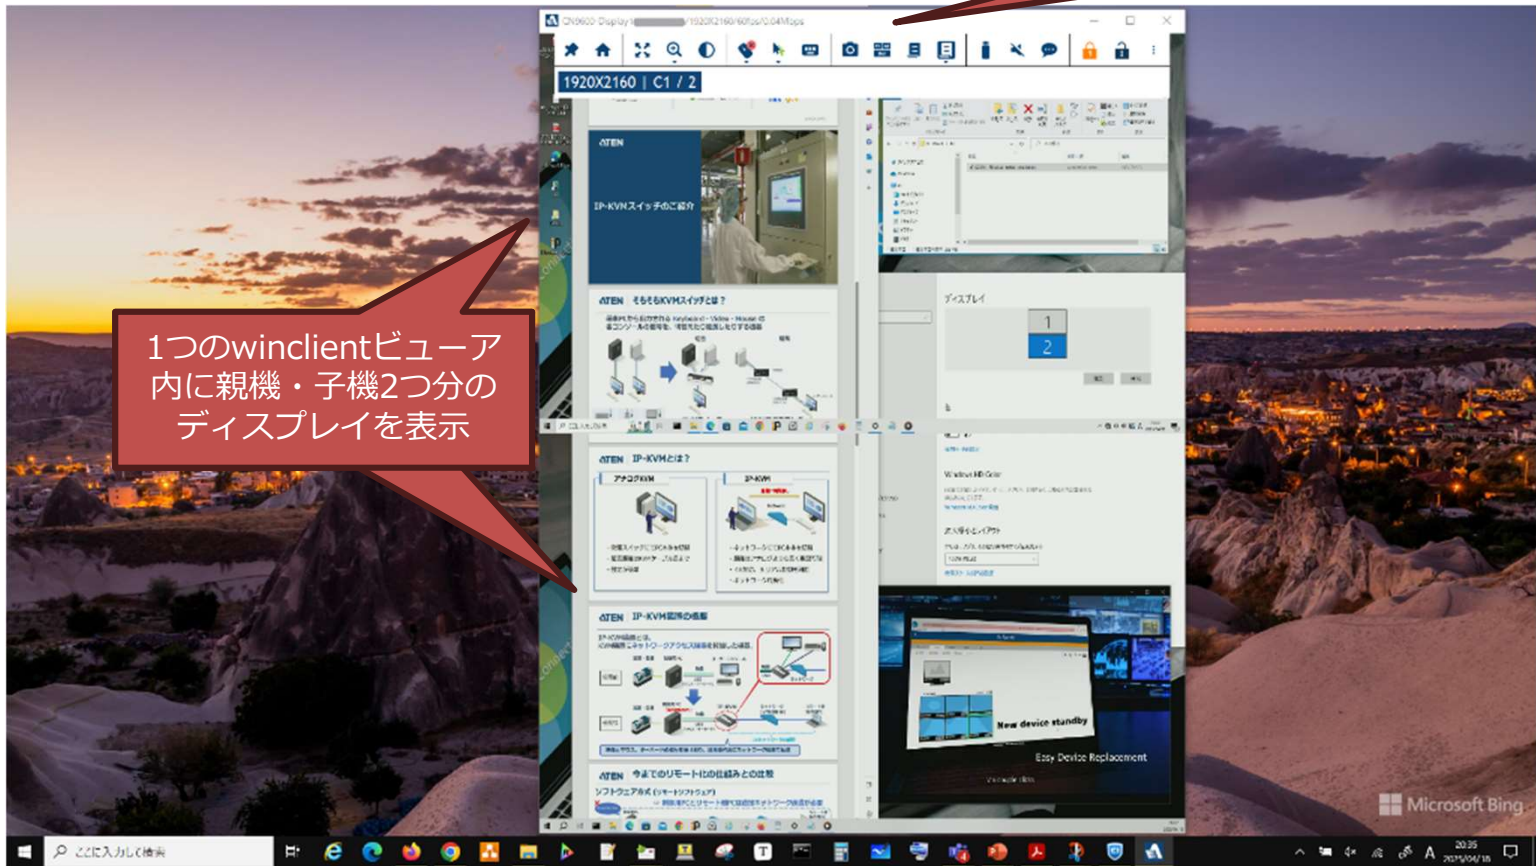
CN9600 Display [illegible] /1920X2160/60fps/0.04Mbps

1920X2160 | C1 / 2

ATEN
IP-KVMスイッチのご紹介

ATEN そもそもKVMスイッチとは？

ディスプレイ
1
2

ATEN IP-KVMとは？
アナログKVM
IP-KVM

Windows HD Color

拡大縮小とレイアウト

ATEN IP-KVM管理の概要

ATEN 今までのリモートIT仕組みとの比較
ソフトウェア方式

New device standby
Easy Device Replacement

1つのwinclientビューア内に親機・子機2つ分のディスプレイを表示

Microsoft Bing

ここに入力して検索

20:35
2019/04/18